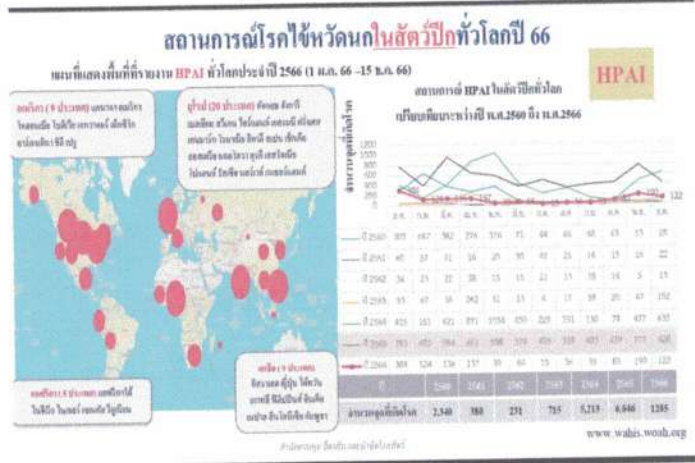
สถานการณ์โรคไข้หวัดนกในสัตว์ปีกทั่วโลกปี 66

แผนที่แสดงพื้นที่ที่รายงาน HPAI ทั่วโลกประจำปี 2566 (1 ม.ค. 66 –15 ธ.ค. 66)

HPAI

อเมริกา (9 ประเทศ) แคนาดา เม็กซิโก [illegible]

ยุโรป (20 ประเทศ) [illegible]

แอฟริกา (5 ประเทศ) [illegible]

เอเชีย (9 ประเทศ) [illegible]

สถานการณ์ HPAI ในสัตว์ปีกทั่วโลก เปรียบเทียบระหว่างปี พ.ศ.2560 ถึง พ.ศ.2566

จำนวนจุดเกิดโรค

| ปี | 2560 | 2561 | 2562 | 2563 | 2564 | 2565 | 2566 |
|---|---|---|---|---|---|---|---|
| จำนวนจุดที่เกิดโรค | 2,340 | 380 | 231 | 715 | 5,215 | 6,046 | 1285 |

www.wahis.woah.org